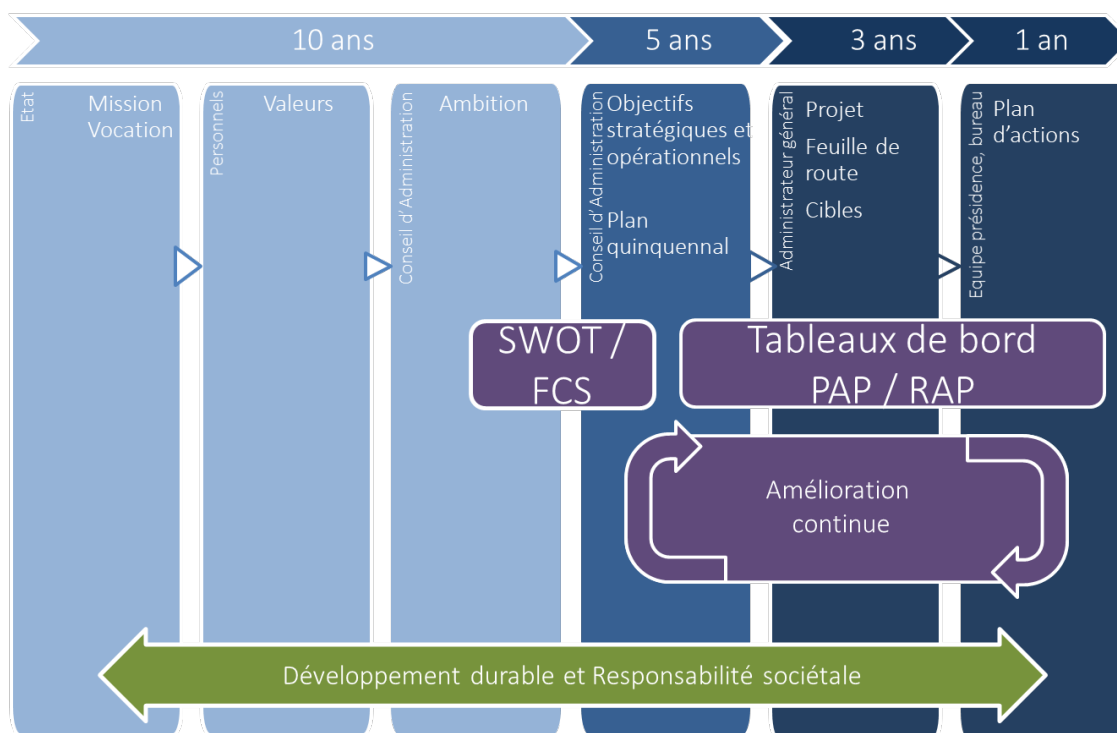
10 ans

5 ans

3 ans

1 an

Etat

Mission
Vocation

Personnels

Valeurs

Conseil d'Administration

Ambition

Conseil d'Administration

Objectifs stratégiques et opérationnels

Plan quinquennal

Administrateur général

Projet

Feuille de route

Cibles

Equipe présidence, bureau

Plan d'actions

SWOT / FCS

Tableaux de bord
PAP / RAP

Amélioration continue

Développement durable et Responsabilité sociétale